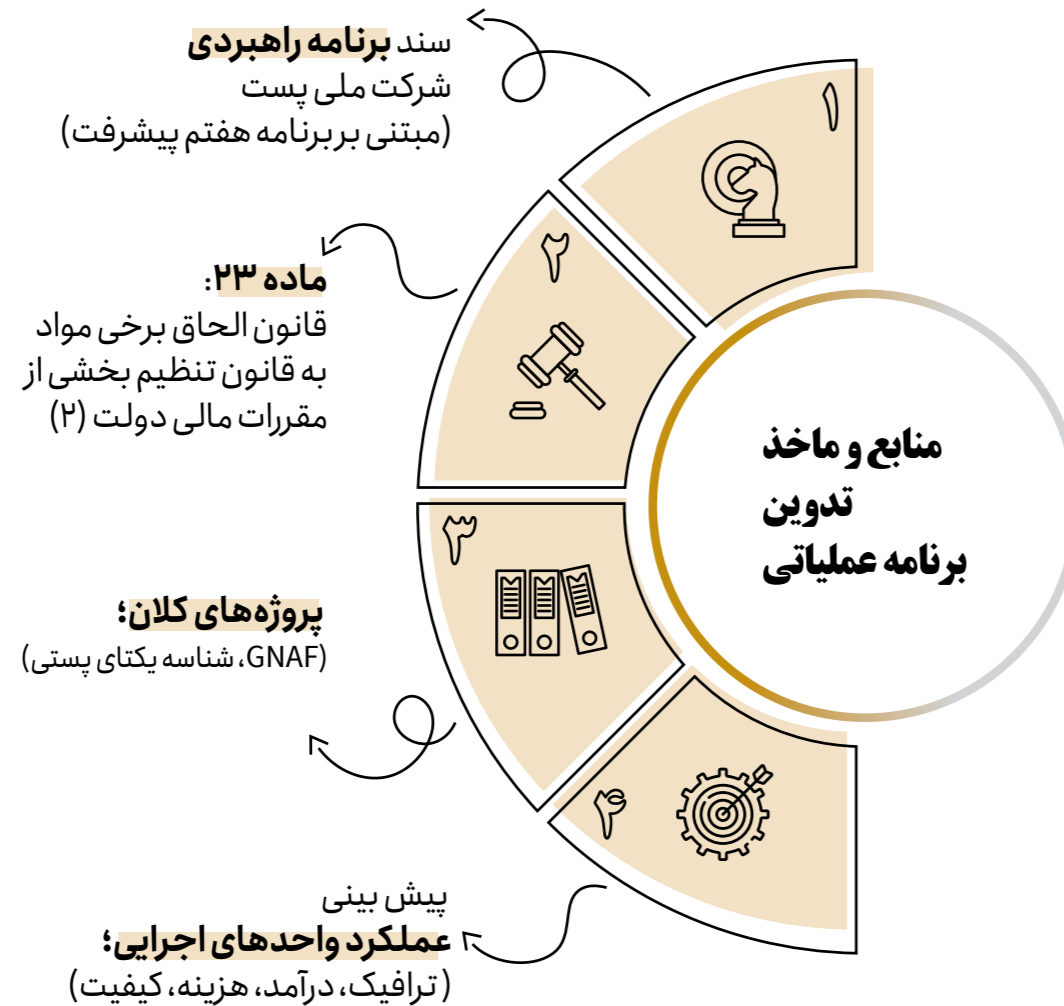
سند برنامه راهبردی
شرکت ملی پست
(مبتنی بربرنامه هفتم پیشرفت)

۱

ماده ۲۳:
قانون الحاق برخی مواد
به قانون تنظیم بخشی از
مقررات مالی دولت (۲)

۲

منابع و ماخذ
تدوین
برنامه عملیاتی

۳

پروژه‌های کلان؛
(GNAF، شناسه یکتای پستی)

۴

پیش بینی
عملکرد واحدهای اجرایی؛
(ترافیک، درآمد، هزینه، کیفیت)